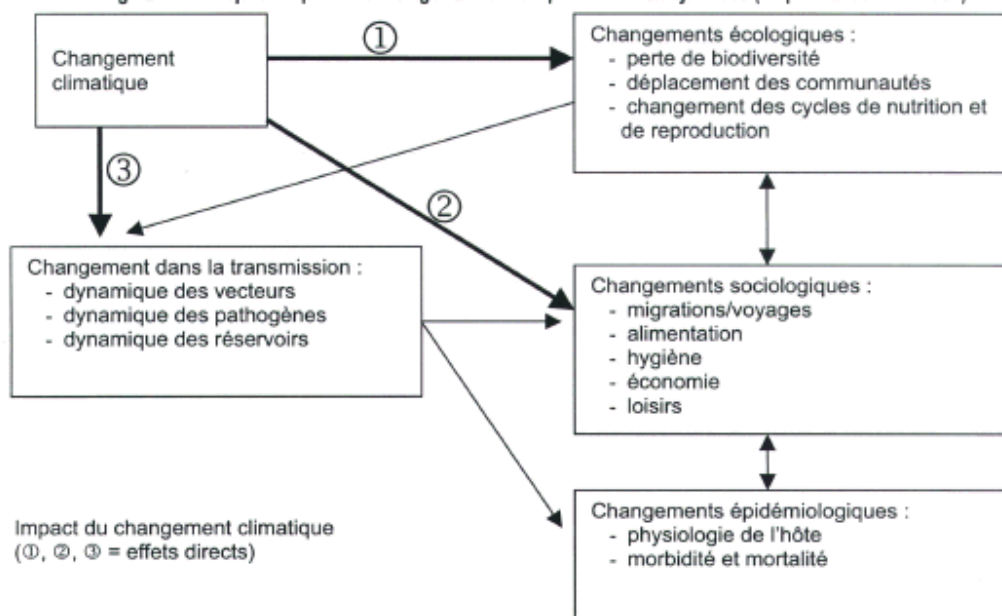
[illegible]

Changement climatique

①

Changements écologiques :
- perte de biodiversité
- déplacement des communautés
- changement des cycles de nutrition et de reproduction

③

②

Changement dans la transmission :
- dynamique des vecteurs
- dynamique des pathogènes
- dynamique des réservoirs

Changements sociologiques :
- migrations/voyages
- alimentation
- hygiène
- économie
- loisirs

Impact du changement climatique (①, ②, ③ = effets directs)

Changements épidémiologiques :
- physiologie de l'hôte
- morbidité et mortalité